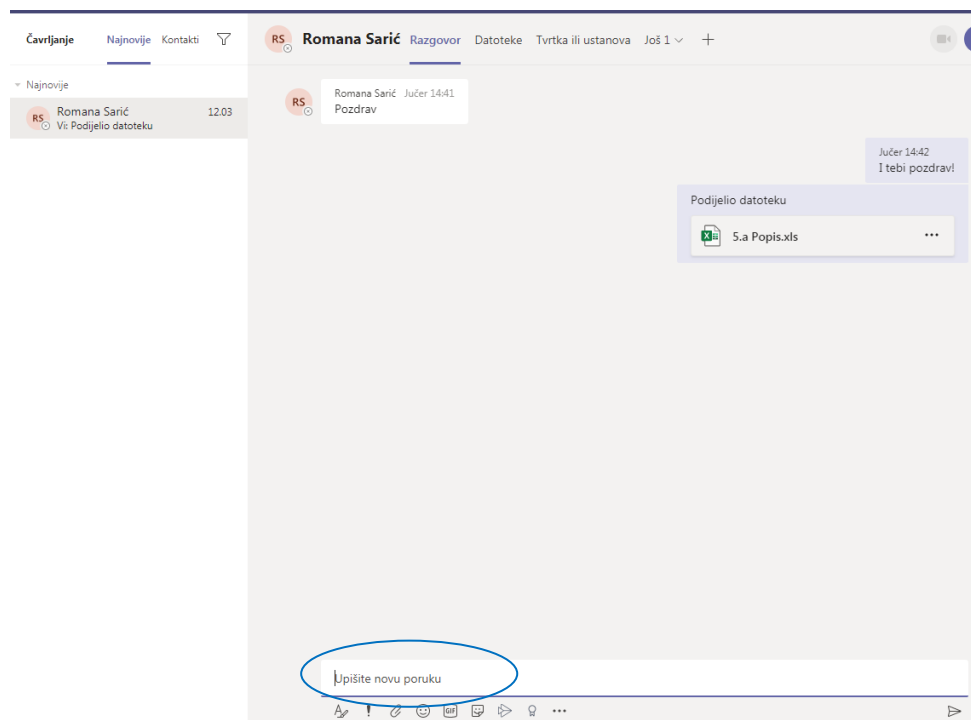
Čavrljanje Najnovije Kontakti

Najnovije

RS Romana Sarić 12.03
Vi: Podijelio datoteku

RS Romana Sarić Razgovor Datoteke Tvrtka ili ustanova Još 1 +

RS Romana Sarić Jučer 14:41
Pozdrav

Jučer 14:42
I tebi pozdrav!

Podijelio datoteku

5.a Popis.xls ...

Upišite novu poruku

GIF ...